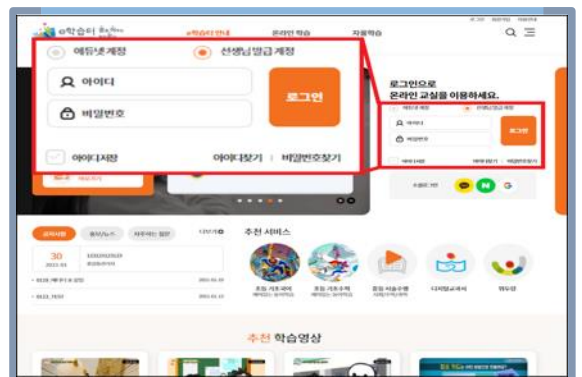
e학습터
e학습터안내
온라인 학습
자율학습
에듀넷계정
선생님발급계정
아이디
비밀번호
로그인
아이디저장
아이디찾기 | 비밀번호찾기
로그인으로
온라인 교실을 이용하세요.
에듀넷계정
선생님발급계정
아이디
비밀번호
로그인
아이디저장
아이디찾기
비밀번호찾기
공지사항
더보기
30
2021.03
추천 서비스
초등 기초국어
초등 기초수학
초등 서술수행
디지털교과서
위두랑
추천 학습영상
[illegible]